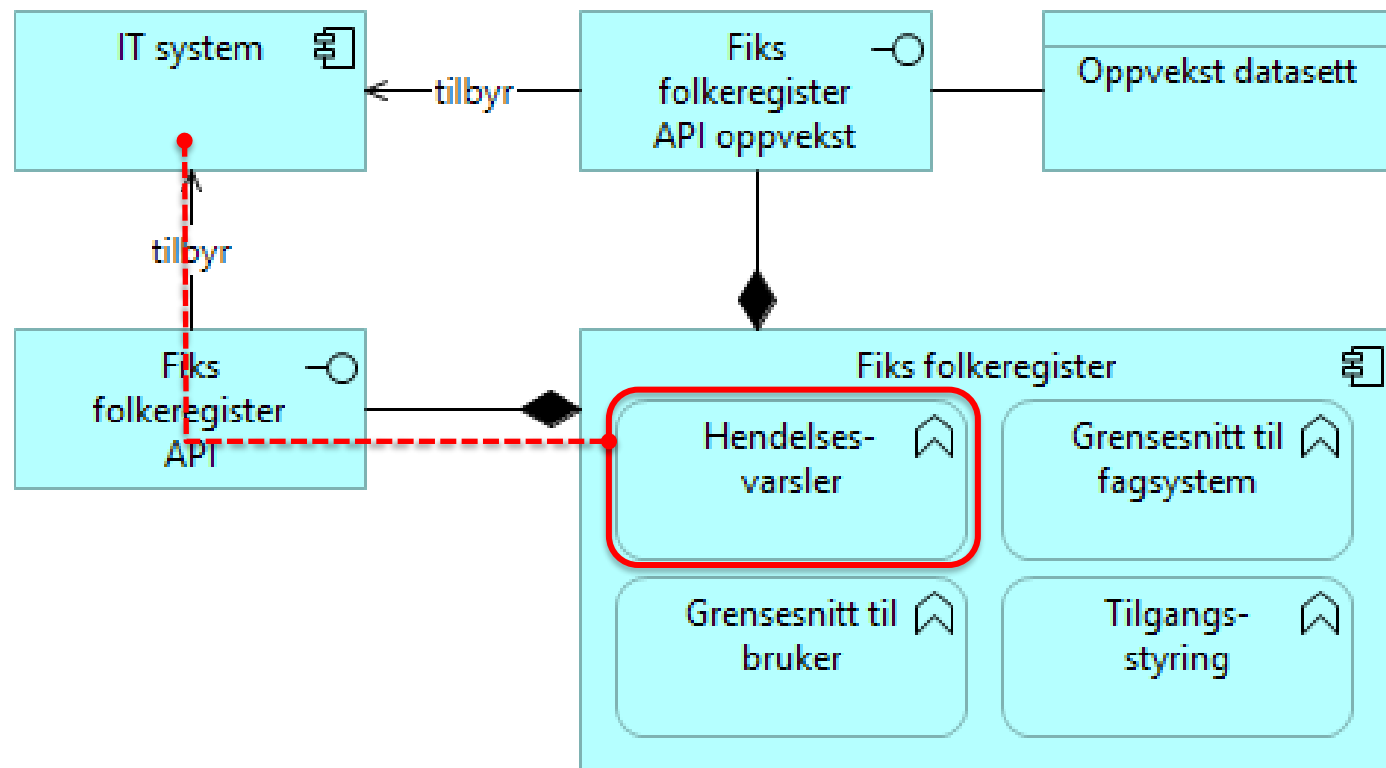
IT system

tilbyr

Fiks folkeregister API oppvekst

Oppvekst datasett

tilbyr

Fiks folkeregister API

Fiks folkeregister

Hendelses-varsler

Grensesnitt til fagsystem

Grensesnitt til bruker

Tilgangs-styring